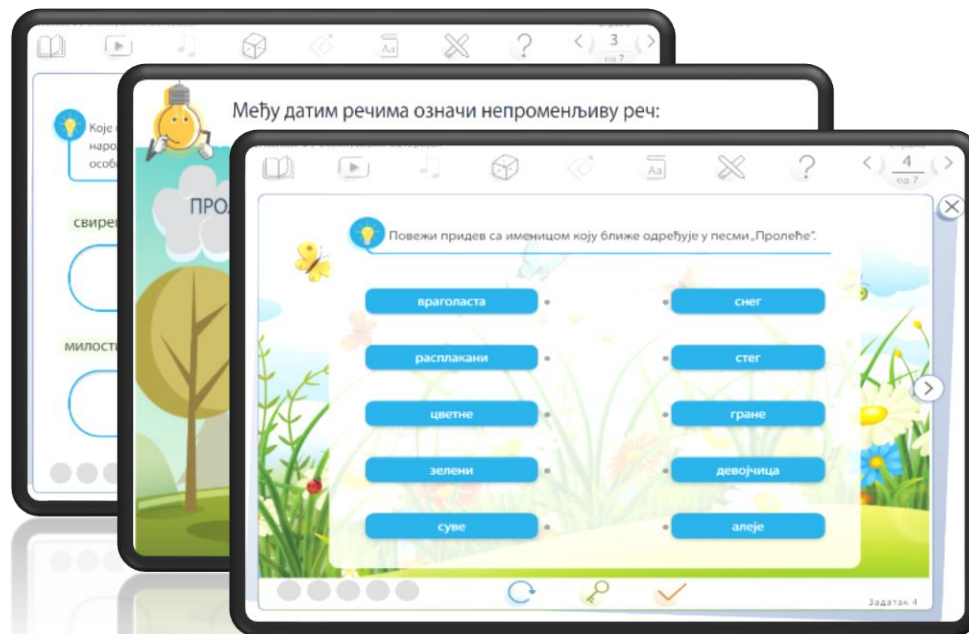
3
од 7

Које
наро
особ

свире

милости

Међу датим речима означи непроменљиву реч:

ПРО

4
од 7

Повежи придев са именицом коју ближе одређује у песми „Пролеће”.

враголаста
расплакани
цветне
зелени
суве

снег
стег
гране
девојчица
алеје

Задатак 4